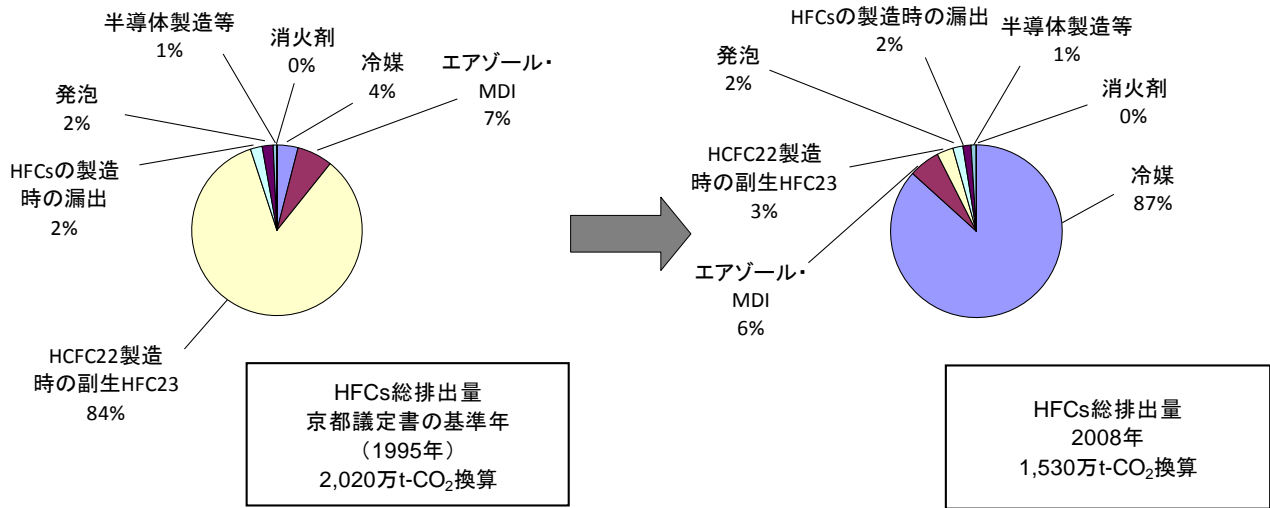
半導体製造等
1%

消火剤
0%

冷媒
4%

エアゾール・
MDI
7%

発泡
2%

HFCsの製造時の漏出
2%

HCFC22製造時の副生HFC23
84%

HFCs総排出量
京都議定書の基準年
（1995年）
2,020万t-$CO_2$換算

HFCsの製造時の漏出
2%

半導体製造等
1%

発泡
2%

消火剤
0%

HCFC22製造時の副生HFC23
3%

冷媒
87%

エアゾール・
MDI
6%

HFCs総排出量
2008年
1,530万t-$CO_2$換算